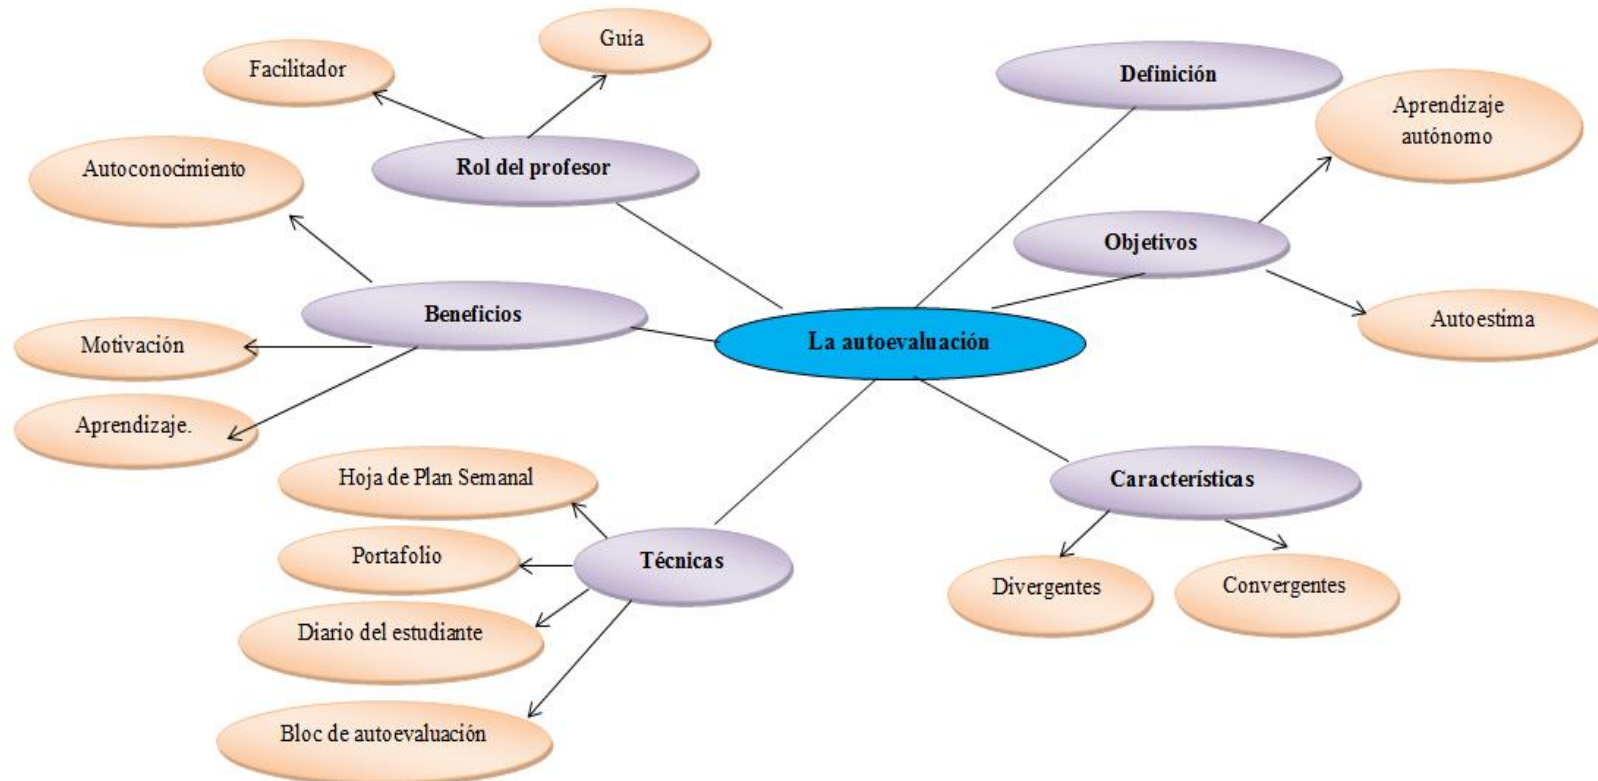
Guía

Facilitador

Rol del profesor

Definición

Aprendizaje autónomo

Autoconocimiento

Objetivos

Beneficios

Autoestima

Motivación

La autoevaluación

Aprendizaje.

Hoja de Plan Semanal

Características

Portafolio

Técnicas

Divergentes

Convergentes

Diario del estudiante

Bloc de autoevaluación